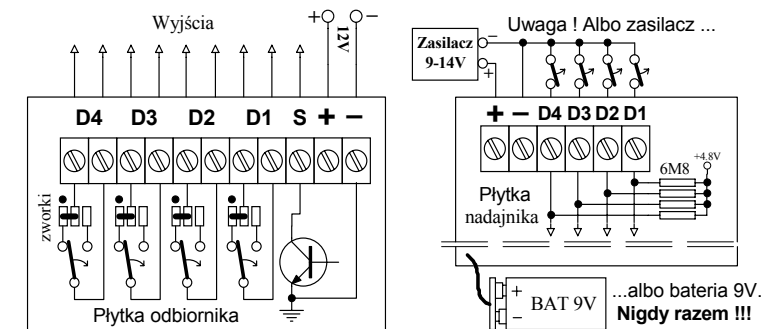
Wyjścia

+ − 12V

D4 D3 D2 D1 S + −

zworki

Płytka odbiornika

Uwaga ! Albo zasilacz ...

Zasilacz 9-14V

− +

+ − D4 D3 D2 D1

6M8

+4.8V

Płytka nadajnika

+ − BAT 9V

...albo bateria 9V.

Nigdy razem !!!